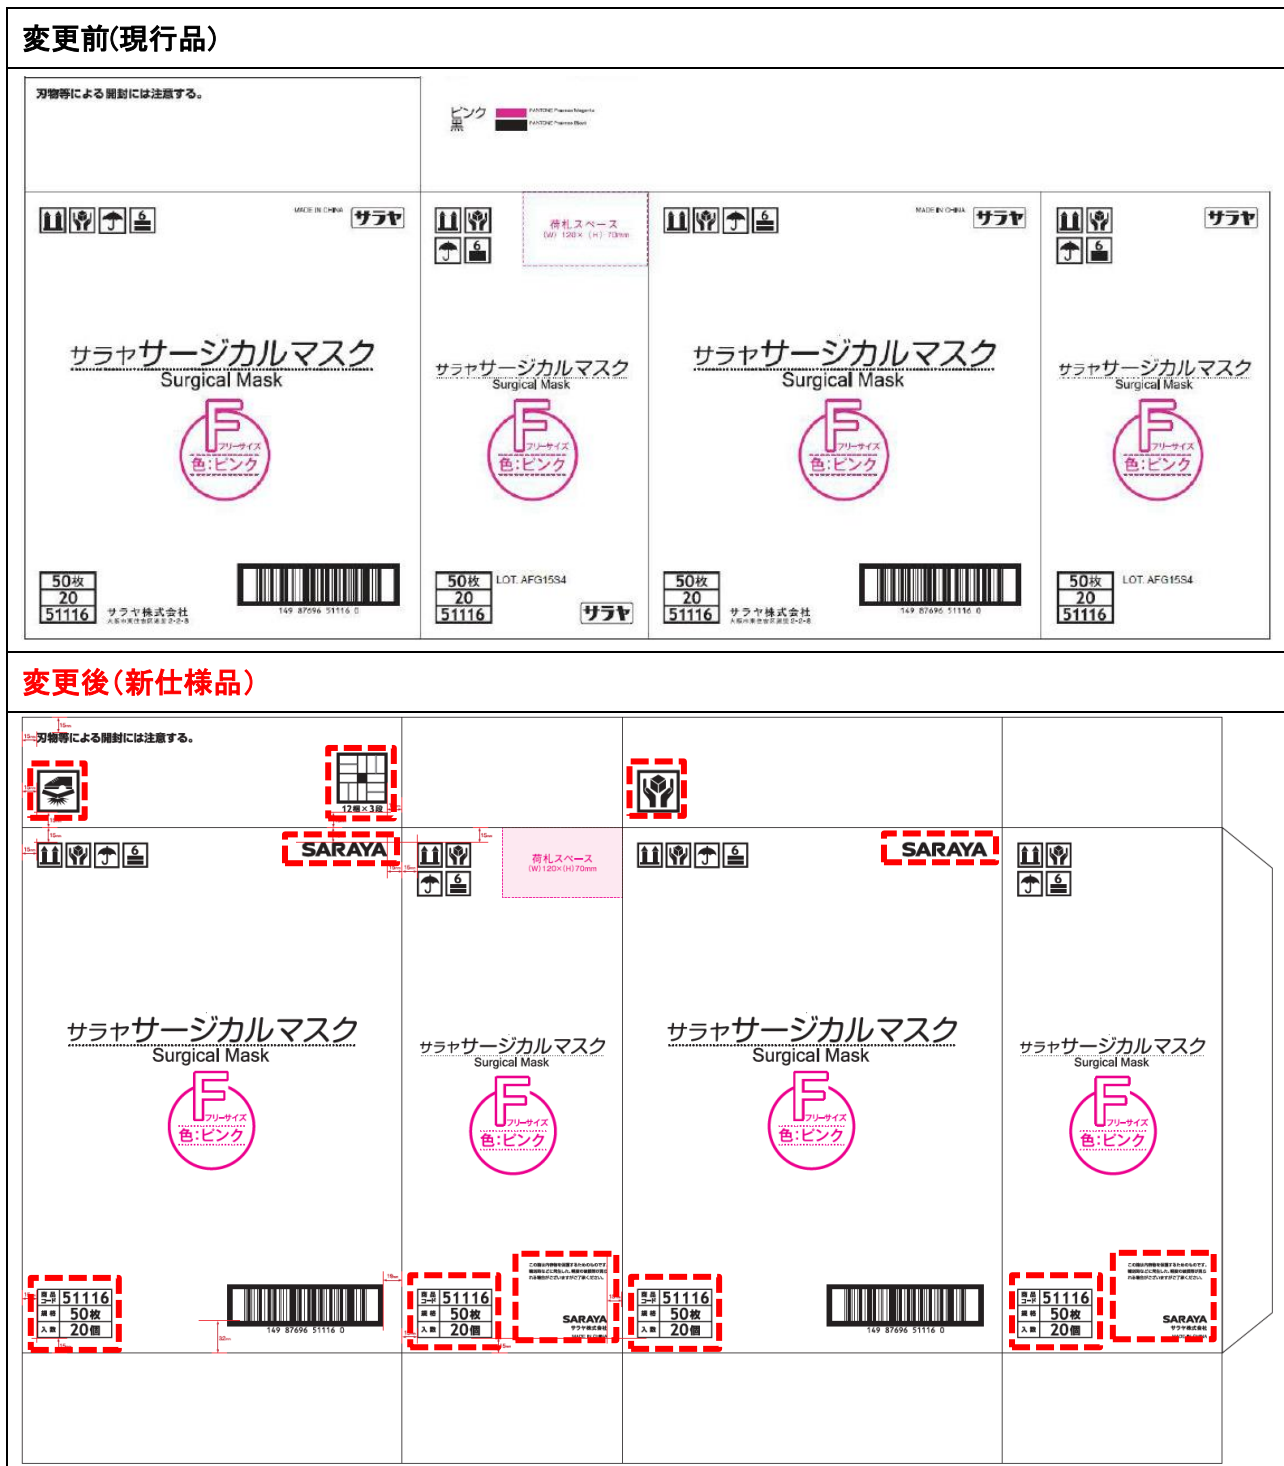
変更前(現行品)

刃物等による開封には注意する。

ピンク PANTONE Process Magenta
黒 PANTONE Process Black

MADE IN CHINA サラヤ

荷札スペース (W) 120× (H) 70mm

MADE IN CHINA サラヤ

サラヤ

サラヤサージカルマスク
Surgical Mask
F
フリーサイズ
色:ピンク

サラヤサージカルマスク
Surgical Mask
F
フリーサイズ
色:ピンク

サラヤサージカルマスク
Surgical Mask
F
フリーサイズ
色:ピンク

サラヤサージカルマスク
Surgical Mask
F
フリーサイズ
色:ピンク

50枚
20
51116
サラヤ株式会社
149 87696 51116 0

50枚
20
51116
LOT. AFG1584
サラヤ

50枚
20
51116
サラヤ株式会社
149 87696 51116 0

50枚
20
51116
LOT. AFG1584

変更後(新仕様品)

刃物等による開封には注意する。

12梱×3段

SARAYA

荷札スペース (W) 120×(H) 70mm

SARAYA

サラヤサージカルマスク
Surgical Mask
F
フリーサイズ
色:ピンク

サラヤサージカルマスク
Surgical Mask
F
フリーサイズ
色:ピンク

サラヤサージカルマスク
Surgical Mask
F
フリーサイズ
色:ピンク

サラヤサージカルマスク
Surgical Mask
F
フリーサイズ
色:ピンク

品番コード 51116
規格 50枚
入数 20個
149 87696 51116 0

品番コード 51116
規格 50枚
入数 20個
SARAYA

品番コード 51116
規格 50枚
入数 20個
149 87696 51116 0

品番コード 51116
規格 50枚
入数 20個
SARAYA